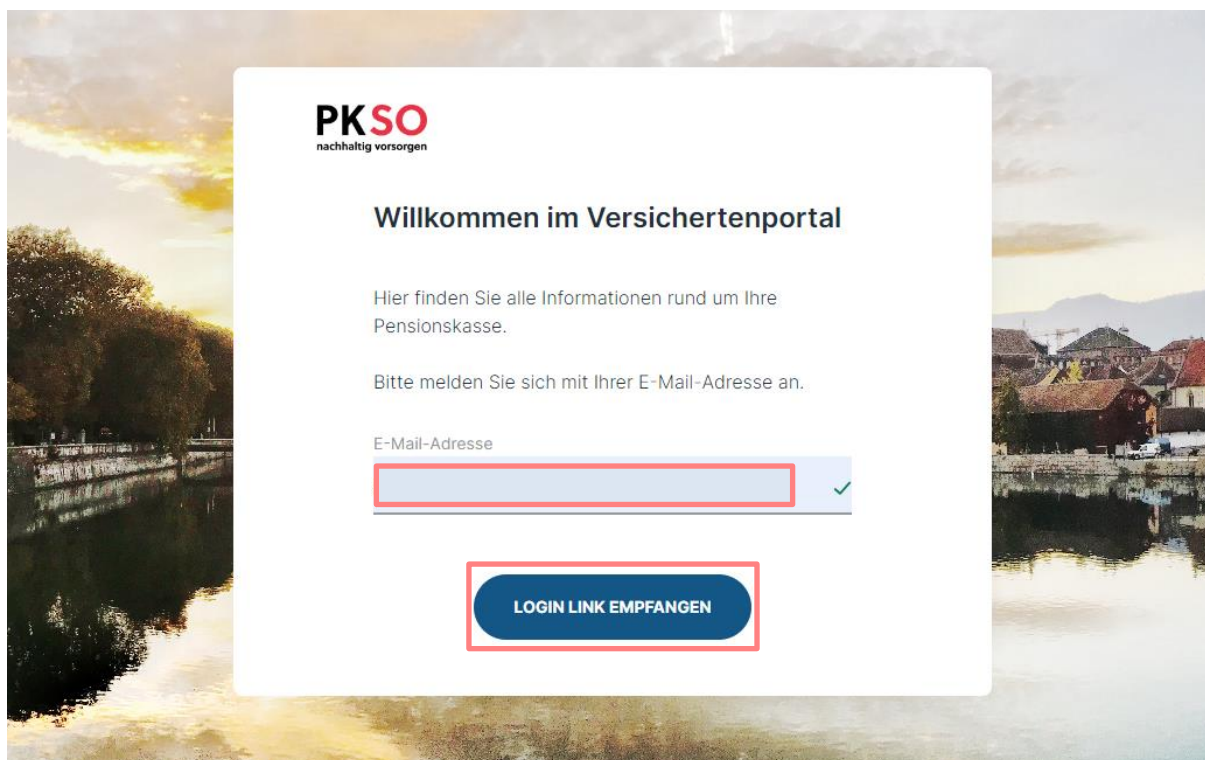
PKSO
nachhaltig vorsorgen

Willkommen im Versichertenportal

Hier finden Sie alle Informationen rund um Ihre Pensionskasse.

Bitte melden Sie sich mit Ihrer E-Mail-Adresse an.

E-Mail-Adresse

LOGIN LINK EMPFANGEN